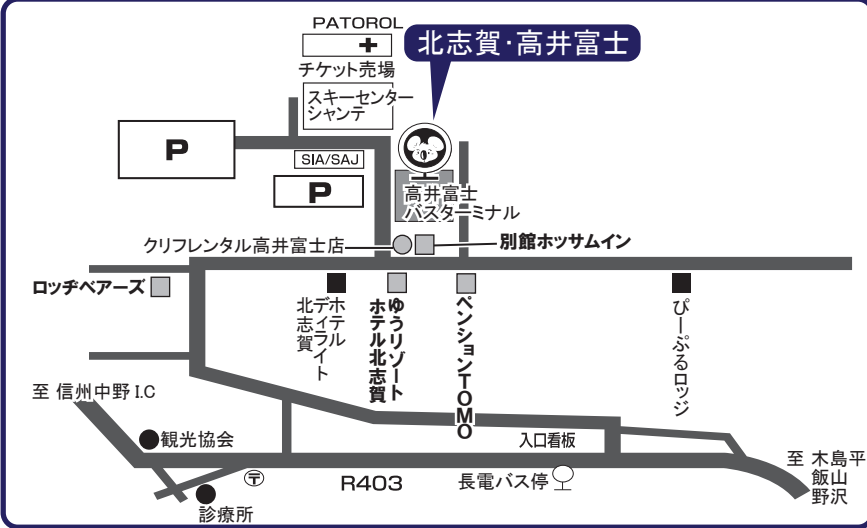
PATOROL

チケット売場

北志賀·高井富士

スキーセンター シャンテ

P

SIA/SAJ

P

高井富士 バスターミナル

クリフレンタル高井富士店

別館ホッサムイン

ロッヂベアーズ

ホテルデイフライト北志賀

ゆうリゾートホテル北志賀

ペンションTOMO

ぴーぷるロッジ

至 信州中野 I.C

観光協会

入口看板

〒

R403

長電バス停

至 木島平 飯山 野沢

診療所